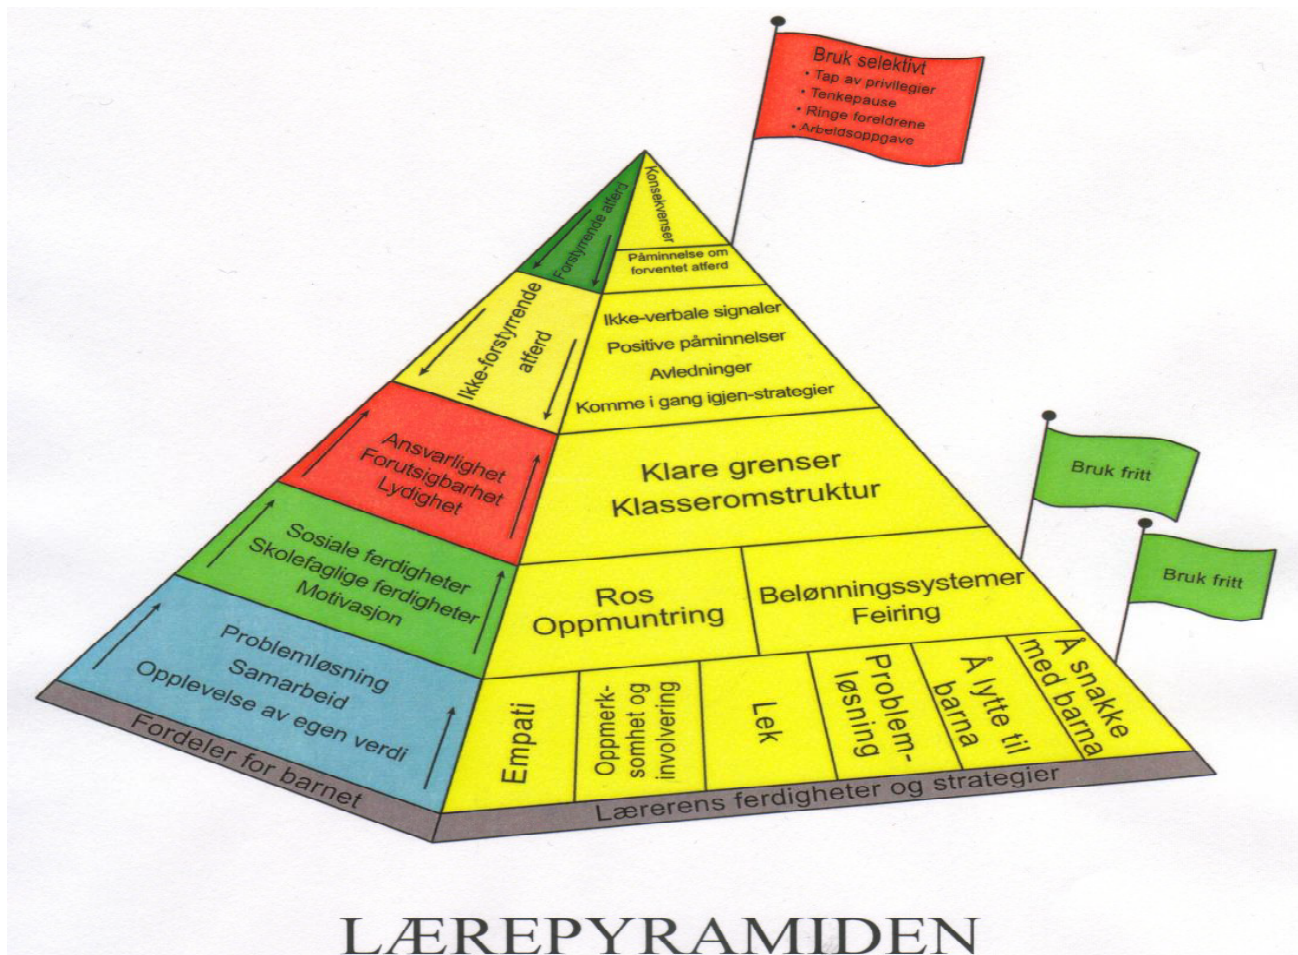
Bruk selektivt
• Tap av privilegier
• Tenkepause
• Ringe foreldrene
• Arbeidsoppgave

Forstyrrende atferd

Konsekvenser

Påminnelse om forventet atferd

Ikke-forstyrrende atferd

Ikke-verbale signaler
Positive påminnelser
Avledninger
Komme i gang igjen-strategier

Ansvarlighet
Forutsigbarhet
Lydighet

Klare grenser
Klasseromstruktur

Bruk fritt

Sosiale ferdigheter
Skolefaglige ferdigheter
Motivasjon

Ros
Oppmuntring

Belønningssystemer
Feiring

Bruk fritt

Problemløsning
Samarbeid
Opplevelse av egen verdi

Empati

Oppmerksomhet og involvering

Lek

Problemløsning

Å lytte til barna

Å snakke med barna

Fordeler for barnet

Lærerens ferdigheter og strategier

LÆREPYRAMIDEN